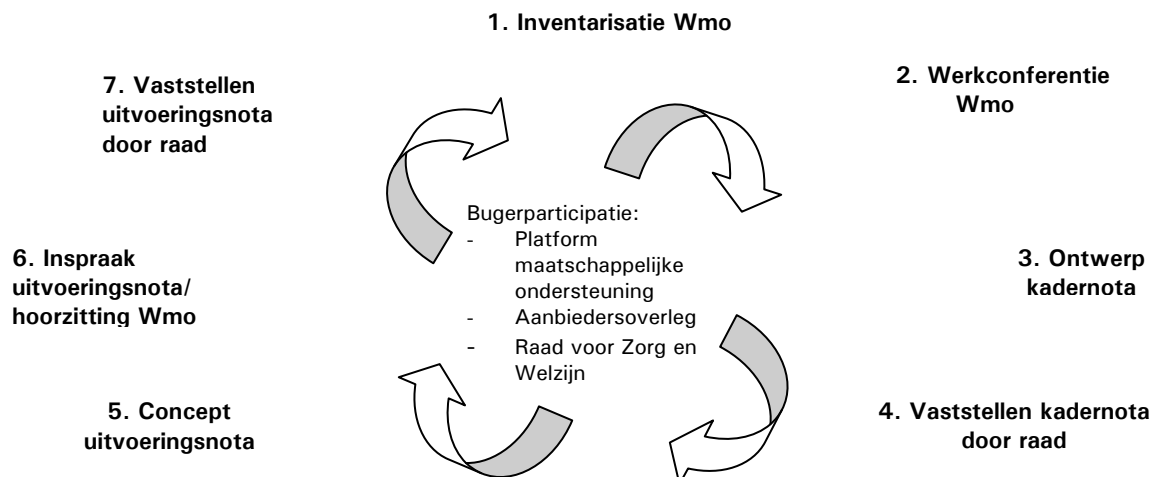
1. Inventarisatie Wmo

2. Werkconferentie Wmo

3. Ontwerp kadernota

4. Vaststellen kadernota door raad

5. Concept uitvoeringsnota

6. Inspraak uitvoeringsnota/ hoorzitting Wmo

7. Vaststellen uitvoeringsnota door raad

Bugerparticipatie:
- Platform maatschappelijke ondersteuning
- Aanbiedersoverleg
- Raad voor Zorg en Welzijn